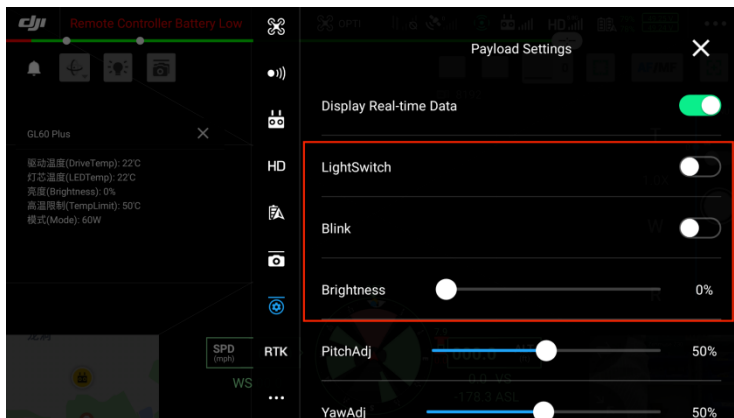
dji Remote Controller Battery Low

GL60 Plus

驱动温度(DriveTemp): 22'C
灯芯温度(LEDTemp): 22'C
亮度(Brightness): 0%
高温限制(TempLimit): 50'C
模式(Mode): 60W

SPD (mph)

WS

HD

RTK

...

Payload Settings

Display Real-time Data

LightSwitch

Blink

Brightness 0%

PitchAdj 50%

YawAdj 50%